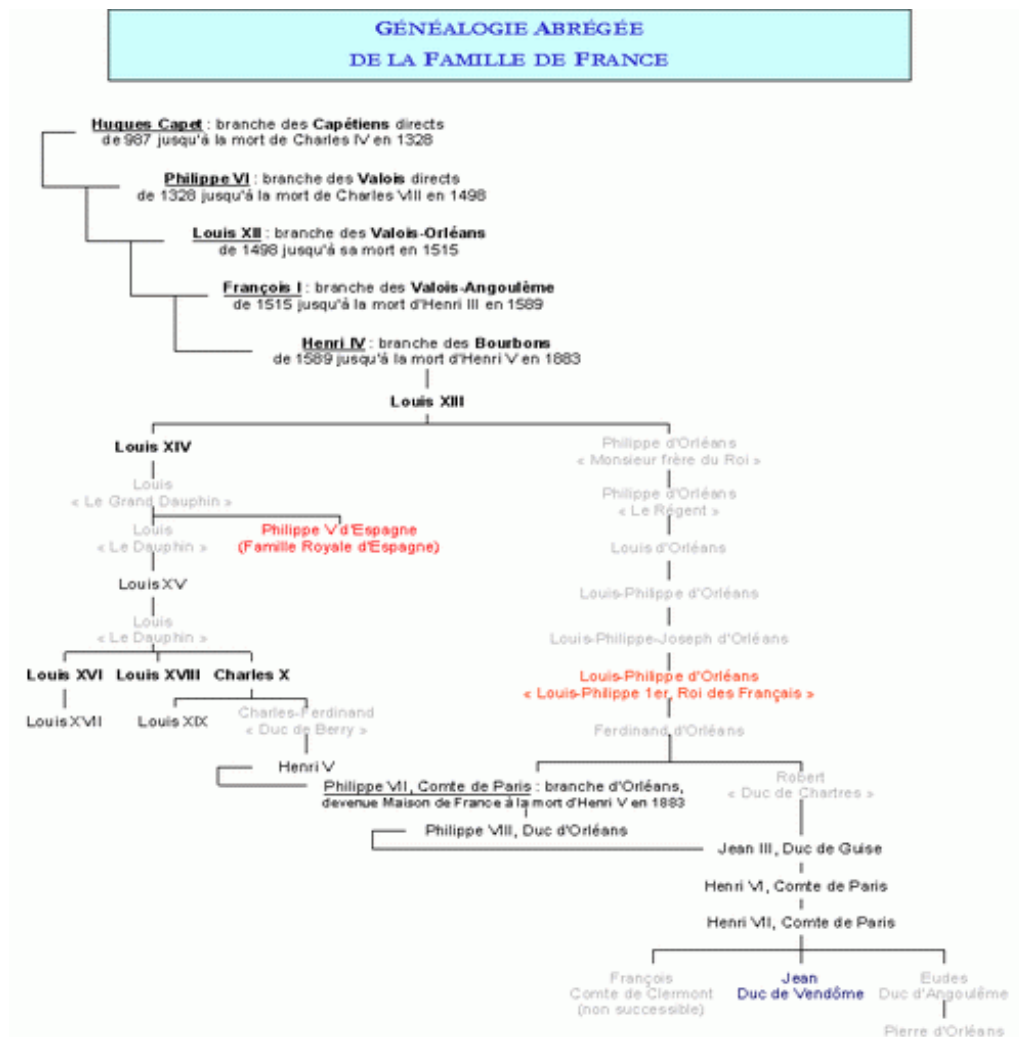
GÉNÉALOGIE ABRÉGÉE
DE LA FAMILLE DE FRANCE

Hugues Capet : branche des Capétiens directs de 987 jusqu'à la mort de Charles IV en 1328

Philippe VI : branche des Valois directs de 1328 jusqu'à la mort de Charles VIII en 1498

Louis XII : branche des Valois-Orléans de 1498 jusqu'à sa mort en 1515

François I : branche des Valois-Angoulême de 1515 jusqu'à la mort d'Henri III en 1589

Henri IV : branche des Bourbons de 1589 jusqu'à la mort d'Henri V en 1883

Louis XIII

Louis XIV

Louis
« Le Grand Dauphin »

Louis
« Le Dauphin »

Philippe V d'Espagne
(Famille Royale d'Espagne)

Louis XV

Louis
« Le Dauphin »

Louis XVI

Louis XVIII

Charles X

Louis XVII

Louis XIX

Charles-Ferdinand
« Duc de Berry »

Henri V

Philippe d'Orléans
« Monsieur frère du Roi »

Philippe d'Orléans
« Le Régent »

Louis d'Orléans

Louis-Philippe d'Orléans

Louis-Philippe-Joseph d'Orléans

Louis-Philippe d'Orléans
« Louis-Philippe 1er, Roi des Français »

Ferdinand d'Orléans

Philippe VII, Comte de Paris : branche d'Orléans, devenue Maison de France à la mort d'Henri V en 1883

Robert
« Duc de Chartres »

Philippe VIII, Duc d'Orléans

Jean III, Duc de Guise

Henri VI, Comte de Paris

Henri VII, Comte de Paris

François
Comte de Clermont
(non successible)

Jean
Duc de Vendôme

Eudes
Duc d'Angoulême

Pierre d'Orléans